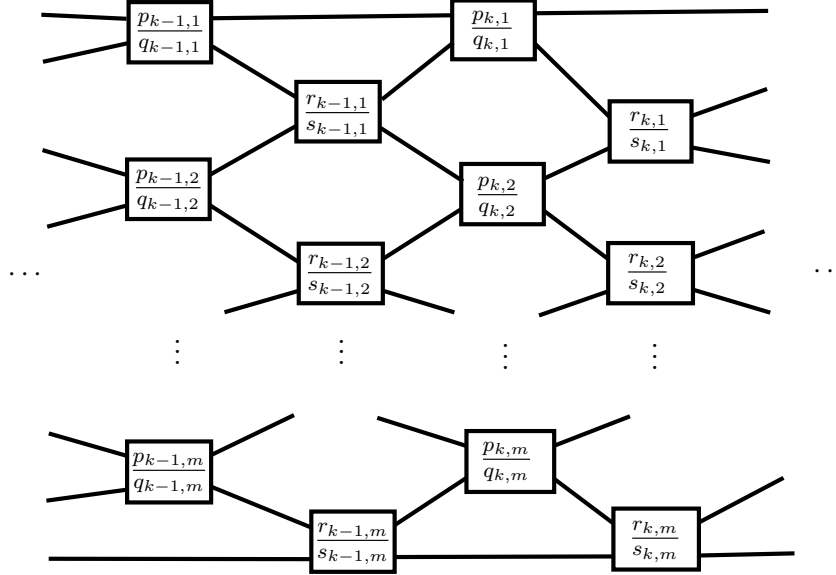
$\frac{p_{k-1,1}}{q_{k-1,1}}$

$\frac{p_{k,1}}{q_{k,1}}$

$\frac{r_{k-1,1}}{s_{k-1,1}}$

$\frac{r_{k,1}}{s_{k,1}}$

$\frac{p_{k-1,2}}{q_{k-1,2}}$

$\frac{p_{k,2}}{q_{k,2}}$

$\cdots$

$\frac{r_{k-1,2}}{s_{k-1,2}}$

$\frac{r_{k,2}}{s_{k,2}}$

$\cdots$

$\vdots$ $\vdots$ $\vdots$ $\vdots$

$\frac{p_{k-1,m}}{q_{k-1,m}}$

$\frac{p_{k,m}}{q_{k,m}}$

$\frac{r_{k-1,m}}{s_{k-1,m}}$

$\frac{r_{k,m}}{s_{k,m}}$